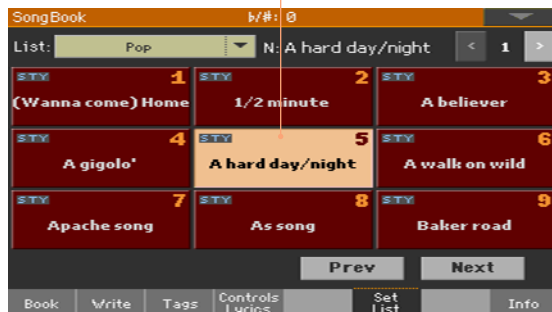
SongBook

♭/#: 0

List: Pop

N: A hard day/night

< 1 >

STY 1
(Wanna come) Home

STY 2
1/2 minute

STY 3
A believer

STY 4
A gigolo'

STY 5
A hard day/night

STY 6
A walk on wild

STY 7
Apache song

STY 8
As song

STY 9
Baker road

Prev

Next

Book

Write

Tags

Controls Lyrics

Set List

Info